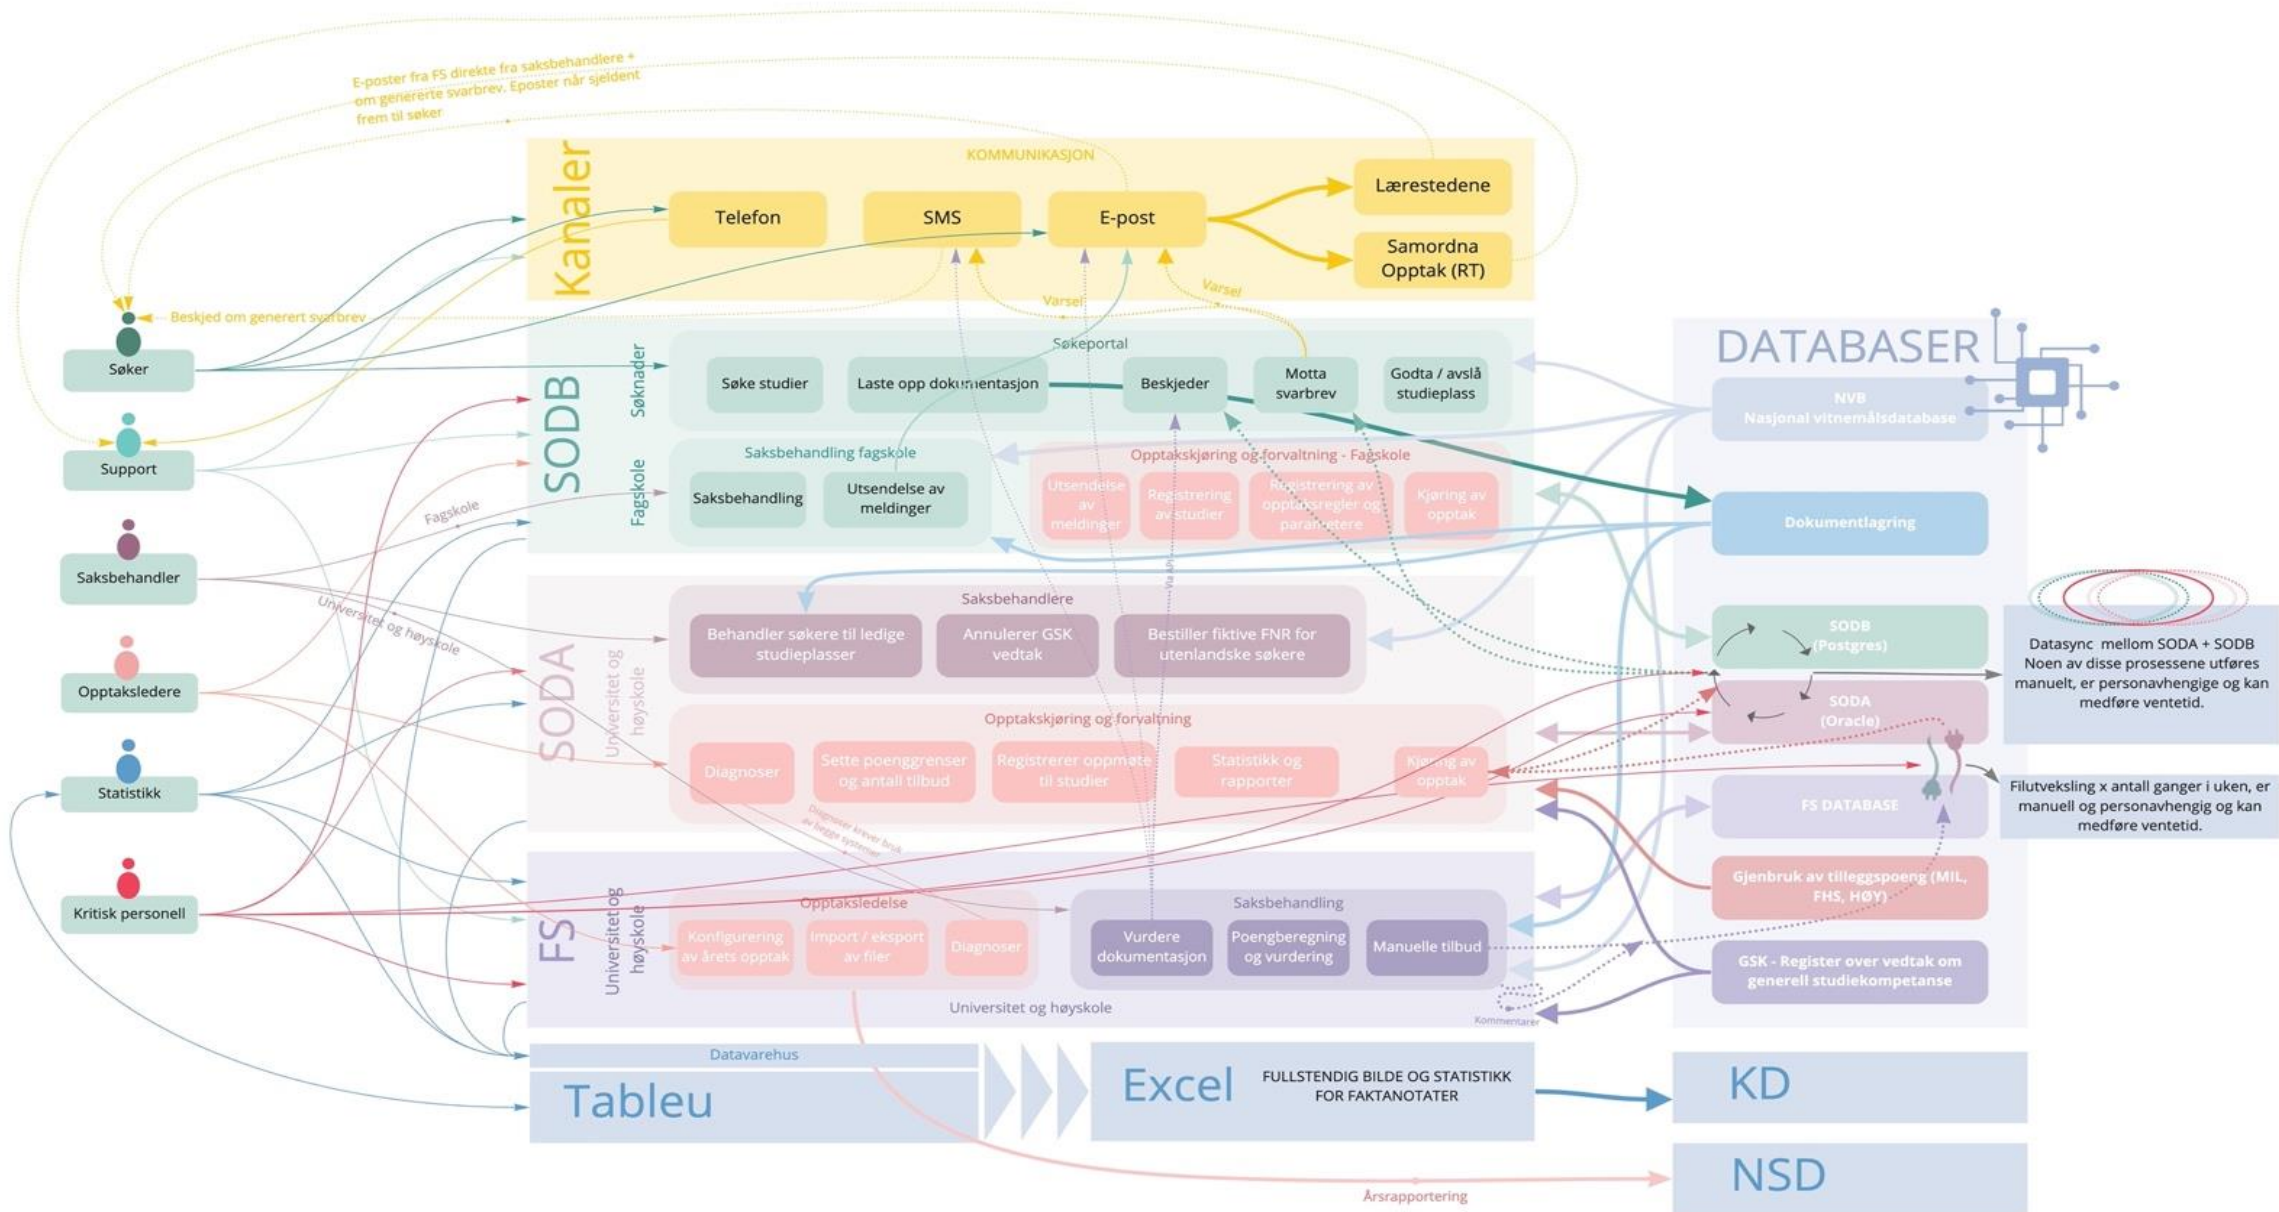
E-poster fra FS direkte fra saksbehandlere + om genererte svarbrev. Eposter når sjeldent frem til søker

Kanaler

KOMMUNIKASJON

Telefon

SMS

E-post

Lærestedene

Samordna Opptak (RT)

Beskjed om generert svarbrev

Varsel

Varsel

Søker

Support

Saksbehandler

Opptaksledere

Statistikk

Kritisk personell

SODB

Søknader

Søkeportal

Søke studier

Laste opp dokumentasjon

Beskjeder

Motta svarbrev

Godta / avslå studieplass

Fagskole

Saksbehandling fagskole

Saksbehandling

Utsendelse av meldinger

Opptakskjøring og forvaltning - Fagskole

Utsendelse av meldinger

Registrering av studier

Registrering av opptaksregler og parametere

Kjøring av opptak

Fagskole

Universitet og høyskole

SODA

Universitet og høyskole

Saksbehandlere

Behandler søkere til ledige studieplasser

Annulerer GSK vedtak

Bestiller fiktive FNR for utenlandske søkere

Opptakskjøring og forvaltning

Diagnoser

Sette poenggrenser og antall tilbud

Registrerer oppmøte til studier

Statistikk og rapporter

Kjøring av opptak

Diagnoser krever bruk av begge systemer

Via API

FS

Universitet og høyskole

Opptaksledelse

Konfigurering av årets opptak

Import / eksport av filer

Diagnoser

Saksbehandling

Vurdere dokumentasjon

Poengberegning og vurdering

Manuelle tilbud

Universitet og høyskole

Kommentarer

DATABASER

NVB
Nasjonal vitnemålsdatabase

Dokumentlagring

SODB
(Postgres)

SODA
(Oracle)

FS DATABASE

Gjenbruk av tilleggspoeng (MIL, FHS, HØY)

GSK - Register over vedtak om generell studiekompetanse

Datasync mellom SODA + SODB Noen av disse prosessene utføres manuelt, er personavhengige og kan medføre ventetid.

Filutveksling x antall ganger i uken, er manuell og personavhengig og kan medføre ventetid.

Datavarehus

Tableu

Excel

FULLSTENDIG BILDE OG STATISTIKK FOR FAKTANOTATER

KD

NSD

Årsrapportering